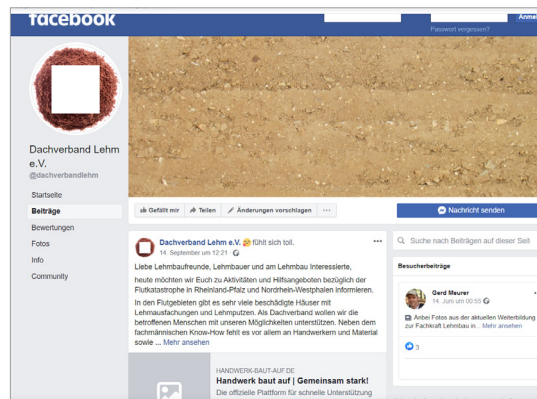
facebook

Anmel

Passwort vergessen?

Dachverband Lehm e.V.

@dachverbandlehm

Startseite

Beiträge

Bewertungen

Fotos

Info

Community

Gefällt mir

Teilen

Änderungen vorschlagen

···

Nachricht senden

Dachverband Lehm e.V. 🙁 fühlt sich toll.

14. September um 12:21 ·

Liebe Lehmbaufreunde, Lehmbauer und am Lehmbau Interessierte,

heute möchten wir Euch zu Aktivitäten und Hilfsangeboten bezüglich der Flutkatastrophe in Rheinland-Pfalz und Nordrhein-Westphalen informieren.

In den Flutgebieten gibt es sehr viele beschädigte Häuser mit Lehmausfachungen und Lehmputzen. Als Dachverband wollen wir die betroffenen Menschen mit unseren Möglichkeiten unterstützen. Neben dem fachmännischen Know-How fehlt es vor allem an Handwerkern und Material sowie ... Mehr ansehen

HANDWERK-BAUT-AUF.DE

Handwerk baut auf | Gemeinsam stark!

Die offizielle Plattform für schnelle Unterstützung

Suche nach Beiträgen auf dieser Seit

Besucherbeiträge

Gerd Meurer

14. Juni um 00:55 ·

Anbei Fotos aus der aktuellen Weiterbildung zur Fachkraft Lehmbau in... Mehr ansehen

3